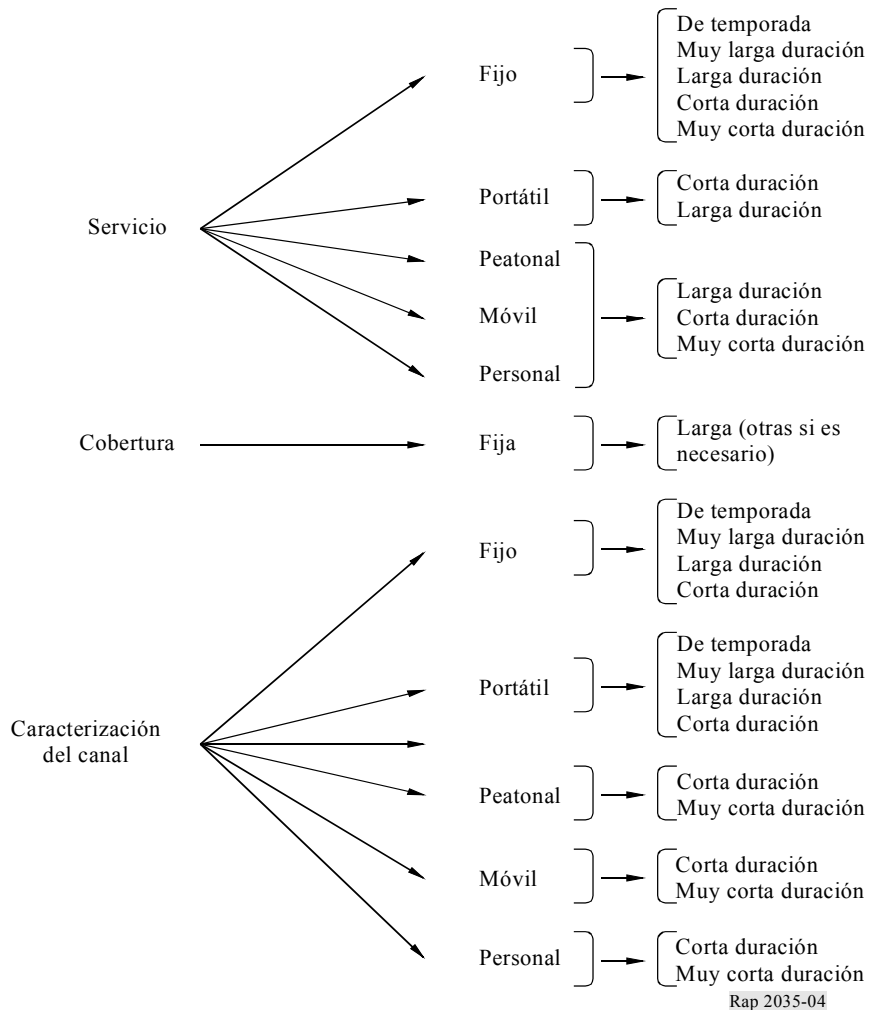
Servicio

Fijo

De temporada
Muy larga duración
Larga duración
Corta duración
Muy corta duración

Portátil

Corta duración
Larga duración

Peatonal

Móvil

Personal

Larga duración
Corta duración
Muy corta duración

Cobertura

Fija

Larga (otras si es necesario)

Caracterización del canal

Fijo

De temporada
Muy larga duración
Larga duración
Corta duración

Portátil

De temporada
Muy larga duración
Larga duración
Corta duración

Peatonal

Corta duración
Muy corta duración

Móvil

Corta duración
Muy corta duración

Personal

Corta duración
Muy corta duración

Rap 2035-04